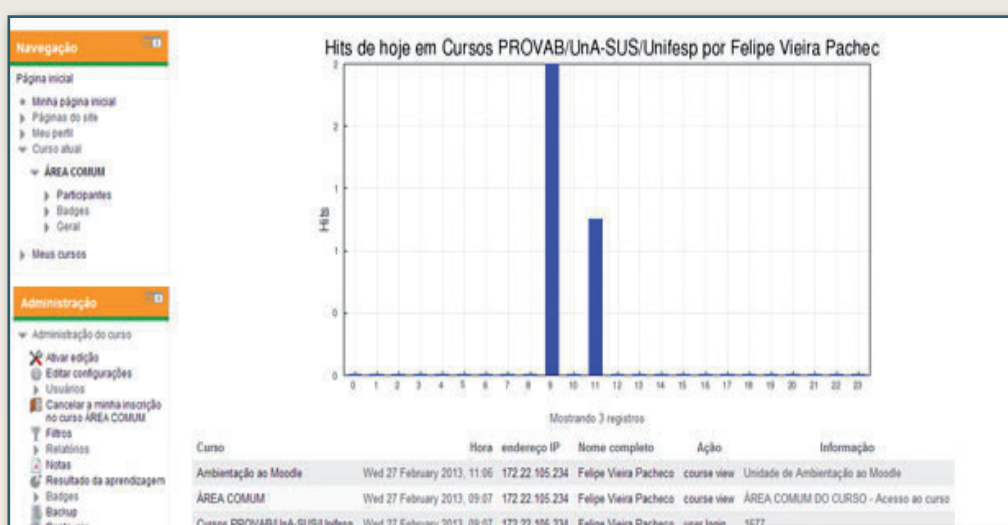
Navegação

Página inicial

Minha página inicial
Páginas do site
Meu perfil
Curso atual
ÁREA COMUM
Participantes
Badges
Geral
Meus cursos

Administração

Administração do curso
Ativar edição
Editar configurações
Usuários
Cancelar a minha inscrição no curso ÁREA COMUM
Filtros
Relatórios
Notas
Resultado da aprendizagem
Badges
Backup
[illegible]

Hits de hoje em Cursos PROVAB/UnA-SUS/Unifesp por Felipe Vieira Pachec

Hits

2
2
1
1
0
0

0 1 2 3 4 5 6 7 8 9 10 11 12 13 14 15 16 17 18 19 20 21 22 23

Mostrando 3 registros

| Curso | Hora | endereço IP | Nome completo | Ação | Informação |
|---|---|---|---|---|---|
| Ambientação ao Moodle | Wed 27 February 2013, 11:06 | 172.22.105.234 | Felipe Vieira Pacheco | course view | Unidade de Ambientação ao Moodle |
| ÁREA COMUM | Wed 27 February 2013, 09:07 | 172.22.105.234 | Felipe Vieira Pacheco | course view | ÁREA COMUM DO CURSO - Acesso ao curso |
| Cursos PROVAB/UnA-SUS/Unifesp | Wed 27 February 2013, 09:07 | 172.22.105.234 | Felipe Vieira Pacheco | user login | 1577 |